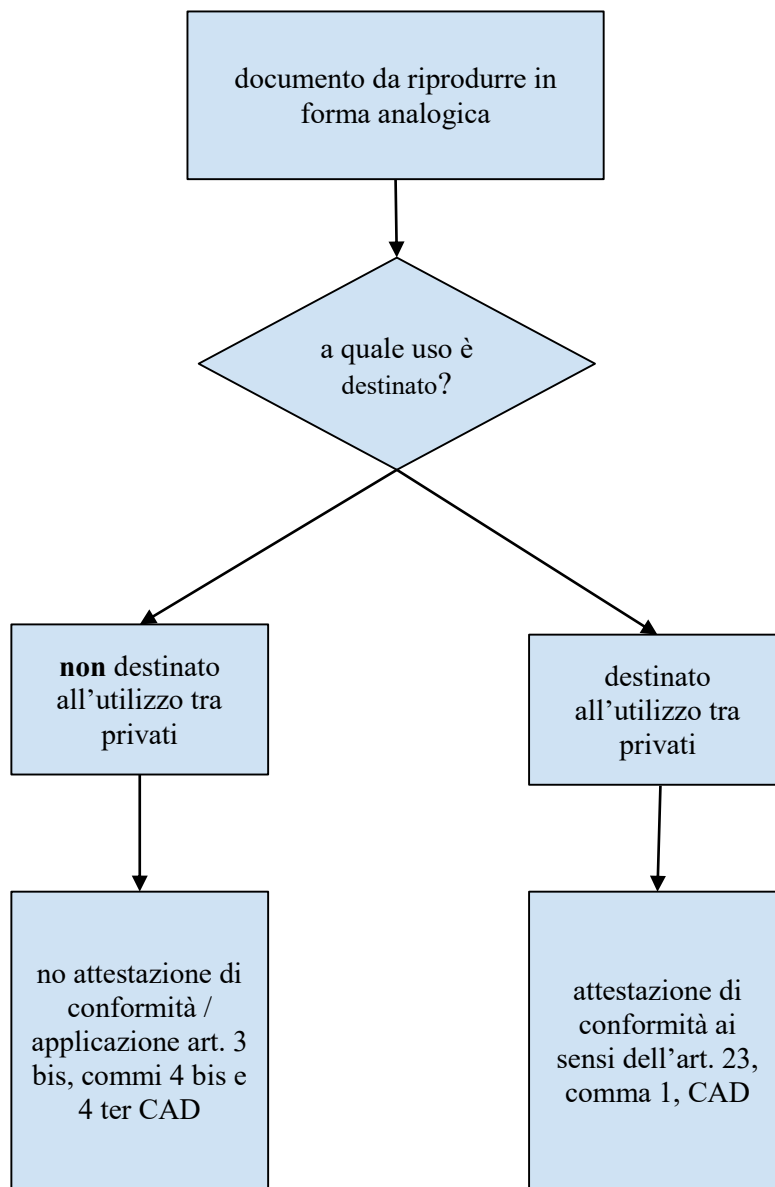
documento da riprodurre in forma analogica

a quale uso è destinato?

non destinato all'utilizzo tra privati

destinato all'utilizzo tra privati

no attestazione di conformità / applicazione art. 3 bis, commi 4 bis e 4 ter CAD

attestazione di conformità ai sensi dell'art. 23, comma 1, CAD